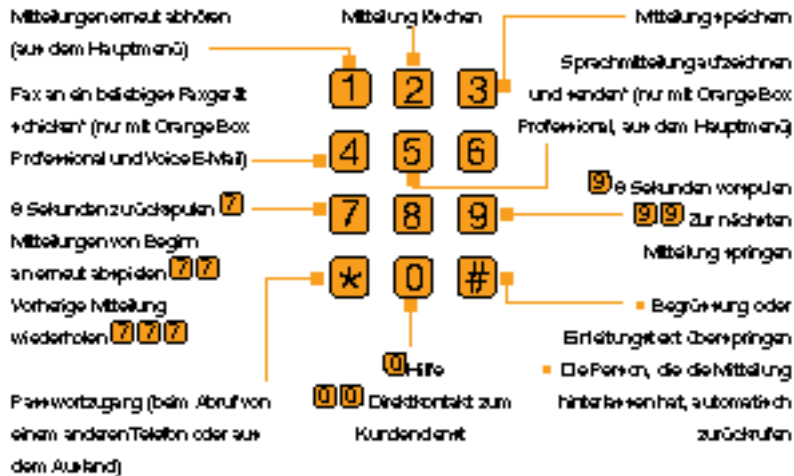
Mitteilungen erneut abhören (aus dem Hauptmenü)

Mitteilung löschen

Mitteilung speichern

Fax an ein beliebiges Faxgerät schicken (nur mit OrangeBox Professional und Voice E-Mail)

Sprachmitteilung aufzeichnen und senden (nur mit OrangeBox Professional, aus dem Hauptmenü)

1 2 3
4 5 6
7 8 9
* 0 #

8 Sekunden zurückspulen 7

Mitteilungen von Beginn an erneut abspielen 7 7

Vorherige Mitteilung wiederholen 7 7 7

9 8 Sekunden vorspulen

9 9 Zur nächsten Mitteilung springen

Begrüssung oder Einleitungstext überspringen

Die Person, die die Mitteilung hinterlassen hat, automatisch zurückrufen

0 Hilfe

0 0 Direktkontakt zum Kundendienst

Passwortzugang (beim Abruf von einem anderen Telefon oder aus dem Ausland)